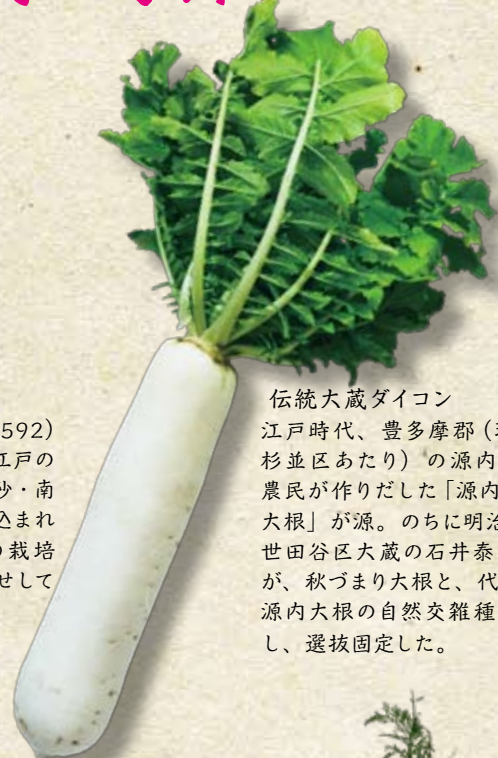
592)
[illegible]江戸の
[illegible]沙・南
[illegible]込まれ
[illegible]の栽培
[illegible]せして

伝統大蔵ダイコン
江戸時代、豊多摩郡（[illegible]杉並区あたり）の源内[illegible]農民が作りだした「源内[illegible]大根」が源。のちに明治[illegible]世田谷区大蔵の石井泰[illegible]が、秋づまり大根と、代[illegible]源内大根の自然交雑種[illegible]し、選抜固定した。